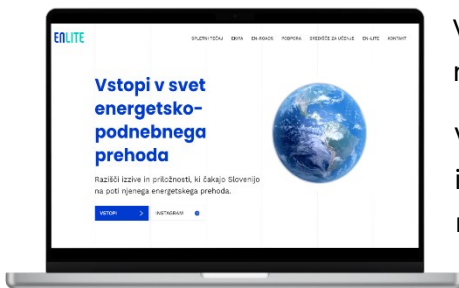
EN LITE

SPLETNI TEČAJ ENIVA EN-ROKOS PODPORA SREDIŠČE ZA UČENJE EN-LITE KONTAKT

Vstopi v svet energetsko-podnebnega prehoda

Razišči izzive in priložnosti, ki čakajo Slovenijo na poti njenega energetskega prehoda.

VSTOPI

INSTAGRAM

V
n

v
i
r